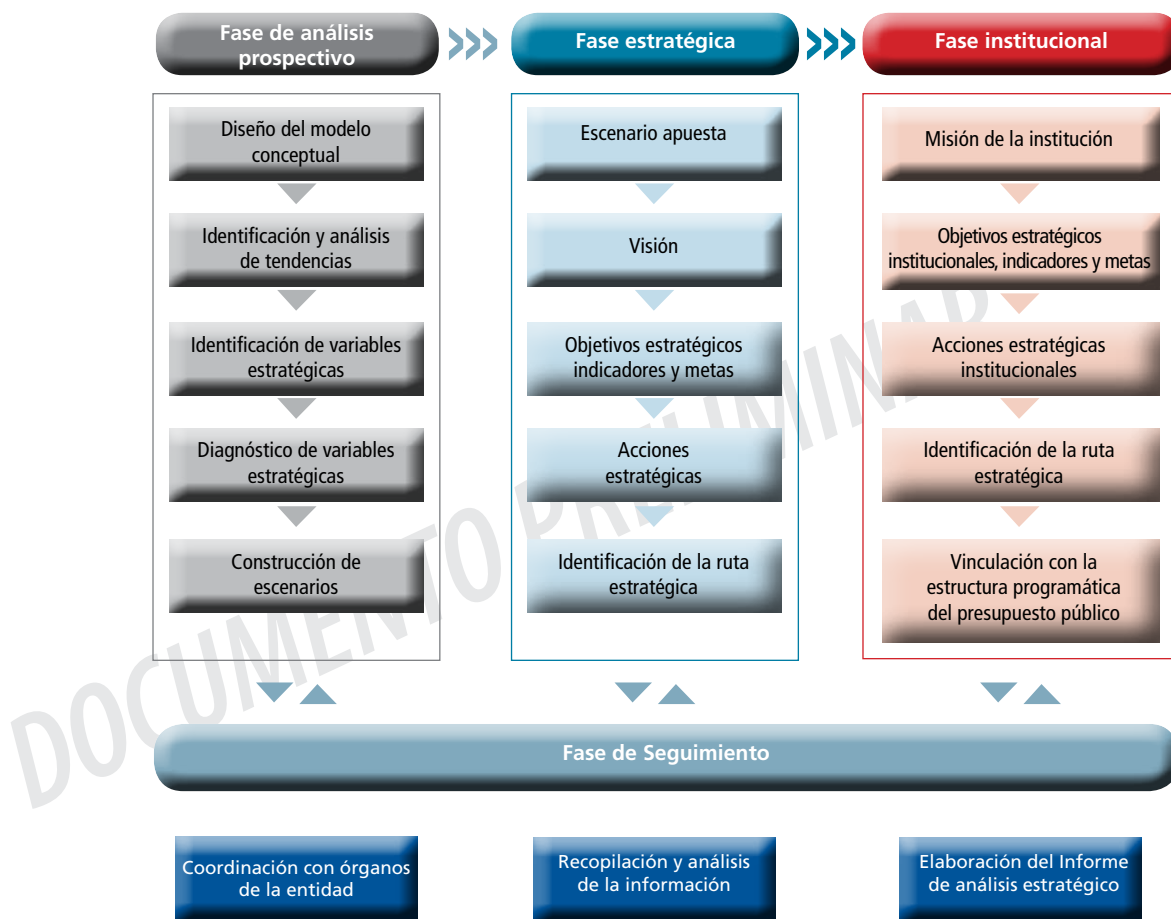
Fase de análisis prospectivo

Diseño del modelo conceptual

Identificación y análisis de tendencias

Identificación de variables estratégicas

Diagnóstico de variables estratégicas

Construcción de escenarios

Fase estratégica

Escenario apuesta

Visión

Objetivos estratégicos indicadores y metas

Acciones estratégicas

Identificación de la ruta estratégica

Fase institucional

Misión de la institución

Objetivos estratégicos institucionales, indicadores y metas

Acciones estratégicas institucionales

Identificación de la ruta estratégica

Vinculación con la estructura programática del presupuesto público

Fase de Seguimiento

Coordinación con órganos de la entidad

Recopilación y análisis de la información

Elaboración del Informe de análisis estratégico

DOCUMENTO PRELIMINAR